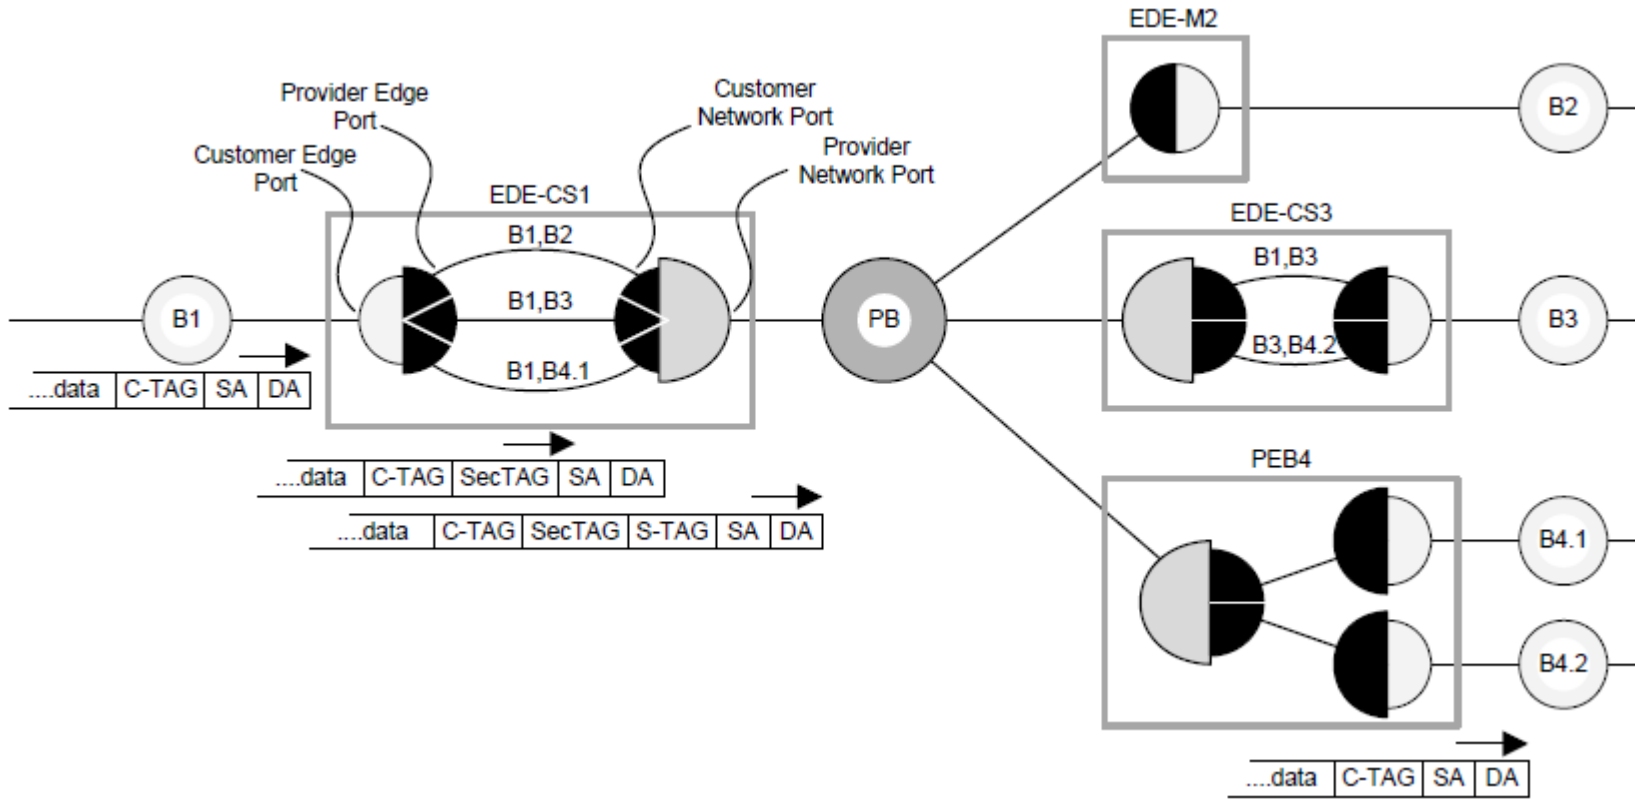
EDE-M2

Provider Edge Port

Customer Network Port

Customer Edge Port

Provider Network Port

EDE-CS1

B1,B2

B1,B3

B1,B4.1

B1

....data | C-TAG | SA | DA

....data | C-TAG | SecTAG | SA | DA

....data | C-TAG | SecTAG | S-TAG | SA | DA

PB

B2

EDE-CS3

B1,B3

B3,B4.2

B3

PEB4

B4.1

B4.2

....data | C-TAG | SA | DA